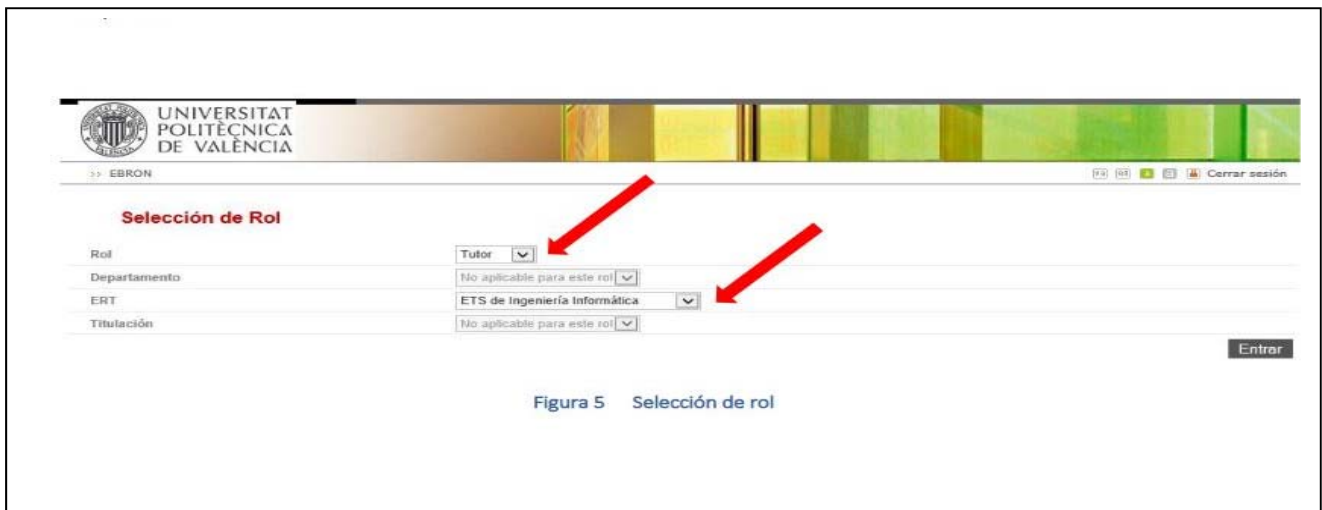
UNIVERSITAT POLITÈCNICA DE VALÈNCIA

>> EBRON

Cerrar sesión

Selección de Rol

| Rol | Tutor |
|---|---|
| Departamento | No aplicable para este rol |
| ERT | ETS de Ingeniería Informática |
| Titulación | No aplicable para este rol |

Entrar

Figura 5 Selección de rol